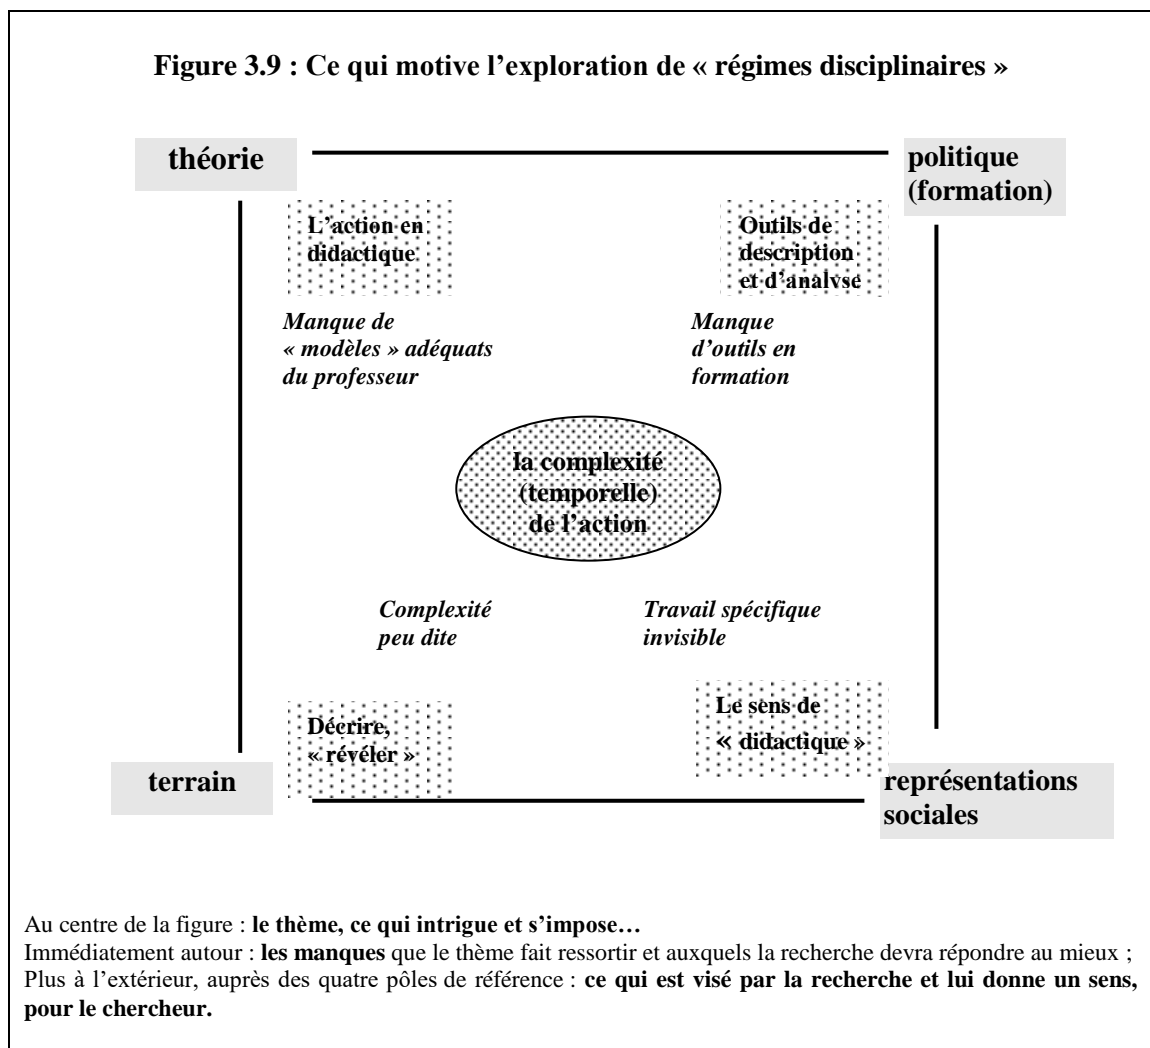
**Figure 3.9 : Ce qui motive l'exploration de « régimes disciplinaires »**

**théorie**

**politique (formation)**

**L'action en didactique**

**Outils de description et d'analyse**

*Manque de « modèles » adéquats du professeur*

*Manque d'outils en formation*

**la complexité (temporelle) de l'action**

*Complexité peu dite*

*Travail spécifique invisible*

**Décrire, « révéler »**

**Le sens de « didactique »**

**terrain**

**représentations sociales**

Au centre de la figure : **le thème, ce qui intrigue et s'impose…**
Immédiatement autour : **les manques** que le thème fait ressortir et auxquels la recherche devra répondre au mieux ;
Plus à l'extérieur, auprès des quatre pôles de référence : **ce qui est visé par la recherche et lui donne un sens, pour le chercheur.**